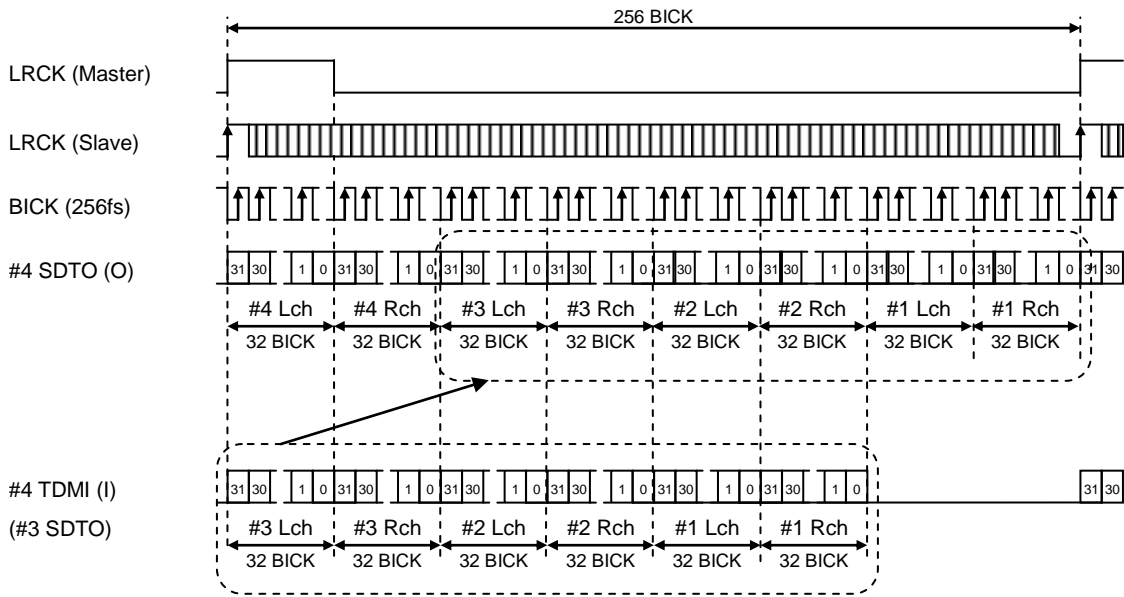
256 BICK

LRCK (Master)

LRCK (Slave)

BICK (256fs)

#4 SDTO (O)

31 30 1 0 31 30 1 0 31 30 1 0 31 30 1 0 31 30 1 0 31 30 1 0 31 30 1 0 31 30 1 0 31 30

#4 Lch #4 Rch #3 Lch #3 Rch #2 Lch #2 Rch #1 Lch #1 Rch

32 BICK 32 BICK 32 BICK 32 BICK 32 BICK 32 BICK 32 BICK 32 BICK

#4 TDMI (I)

(#3 SDTO)

31 30 1 0 31 30 1 0 31 30 1 0 31 30 1 0 31 30 1 0 31 30 1 0 31 30

#3 Lch #3 Rch #2 Lch #2 Rch #1 Lch #1 Rch

32 BICK 32 BICK 32 BICK 32 BICK 32 BICK 32 BICK